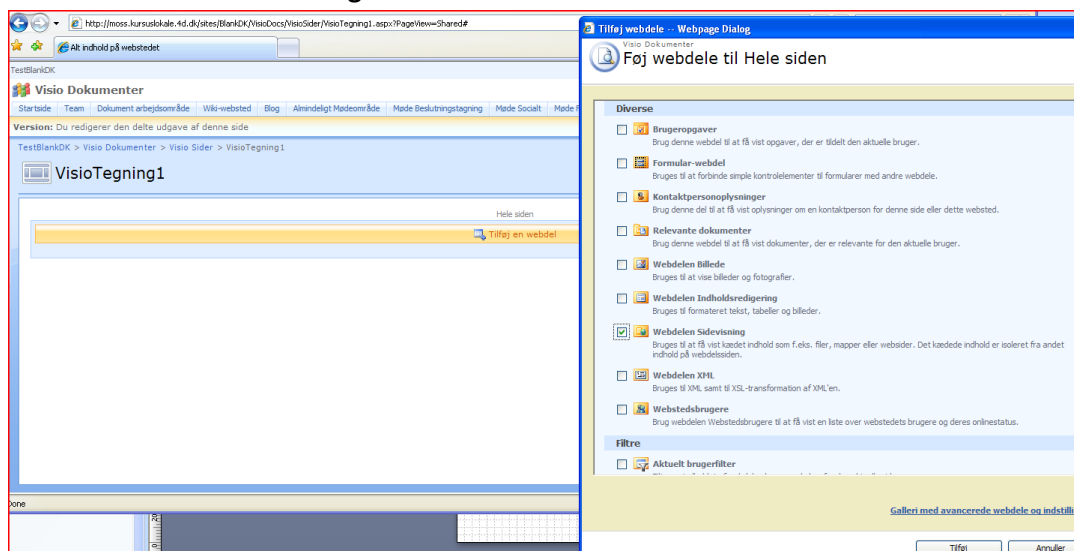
http://moss.kursuslokale.4d.dk/sites/BlankDK/VisioDocs/VisioSider/VisioTegning1.aspx?PageView=Shared#

Alt indhold på webstedet

TestBlankDK

Visio Dokumenter

Startside | Team | Dokument arbejdsområde | Wiki-websted | Blog | Almindeligt Mødeområde | Møde Beslutningstagning | Møde Socialt | Møde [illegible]

Version: Du redigerer den delte udgave af denne side

TestBlankDK > Visio Dokumenter > Visio Sider > VisioTegning1

VisioTegning1

Hele siden

Tilføj en webdel

Done

Tilføj webdele -- Webpage Dialog

Visio Dokumenter

Føj webdele til Hele siden

Diverse

Brugeropgaver
Brug denne webdel til at få vist opgaver, der er tildelt den aktuelle bruger.

Formular-webdel
Bruges til at forbinde simple kontrolelementer til formularer med andre webdele.

Kontaktpersonoplysninger
Brug denne del til at få vist oplysninger om en kontaktperson for denne side eller dette websted.

Relevante dokumenter
Brug denne webdel til at få vist dokumenter, der er relevante for den aktuelle bruger.

Webdelen Billede
Bruges til at vise billeder og fotografier.

Webdelen Indholdsredigering
Bruges til formateret tekst, tabeller og billeder.

Webdelen Sidevisning
Bruges til at få vist kædet indhold som f.eks. filer, mapper eller websider. Det kædede indhold er isoleret fra andet indhold på webdelssiden.

Webdelen XML
Bruges til XML samt til XSL-transformation af XML'en.

Webstedsbrugere
Brug webdelen Webstedsbrugere til at få vist en liste over webstedets brugere og deres onlinestatus.

Filtre

Aktuelt brugerfilter
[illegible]

Galleri med avancerede webdele og indstilli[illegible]

Tilføj

Annuller